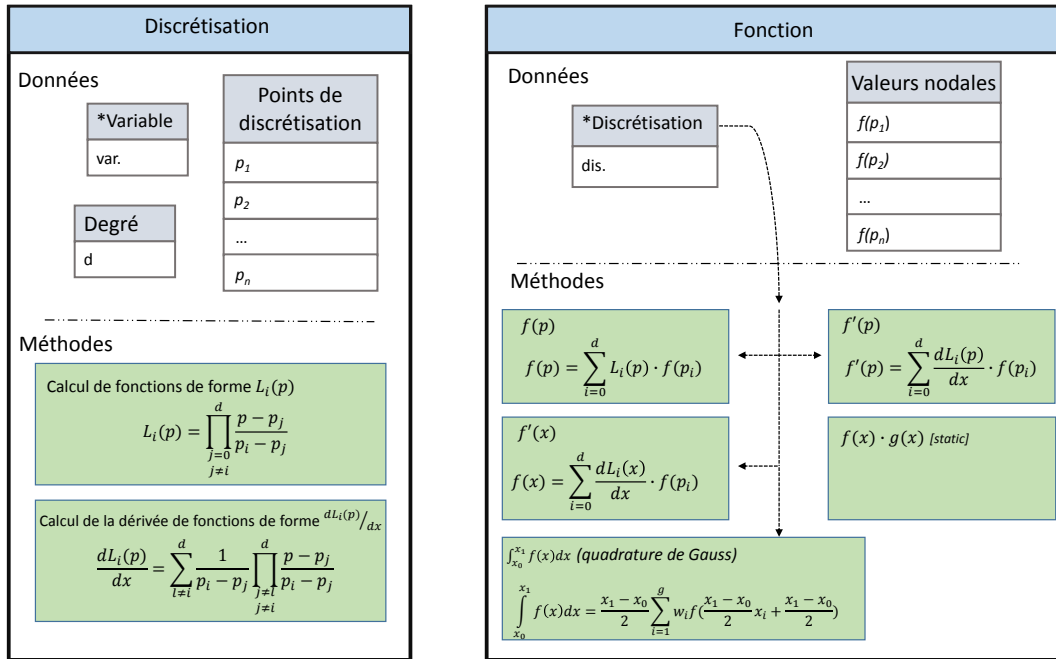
Discrétisation

Données

*Variable

var.

Points de discrétisation

$p_1$

$p_2$

…

$p_n$

Degré

d

Méthodes

Calcul de fonctions de forme $L_i(p)$

$L_i(p) = \prod_{\substack{j=0 \\ j\neq i}}^{d} \frac{p-p_j}{p_i-p_j}$

Calcul de la dérivée de fonctions de forme ${}^{dL_i(p)}/_{dx}$

$\frac{dL_i(p)}{dx} = \sum_{l\neq i}^{d} \frac{1}{p_i-p_j} \prod_{\substack{j\neq l \\ j\neq i}}^{d} \frac{p-p_j}{p_i-p_j}$

Fonction

Données

*Discrétisation

dis.

Valeurs nodales

$f(p_1)$

$f(p_2)$

…

$f(p_n)$

Méthodes

$f(p)$

$f(p) = \sum_{i=0}^{d} L_i(p) \cdot f(p_i)$

$f'(p)$

$f'(p) = \sum_{i=0}^{d} \frac{dL_i(p)}{dx} \cdot f(p_i)$

$f'(x)$

$f(x) = \sum_{i=0}^{d} \frac{dL_i(x)}{dx} \cdot f(p_i)$

$f(x) \cdot g(x)$ [static]

$\int_{x_0}^{x_1} f(x)dx$ (quadrature de Gauss)

$\int_{x_0}^{x_1} f(x)dx = \frac{x_1-x_0}{2} \sum_{i=1}^{g} w_i f(\frac{x_1-x_0}{2} x_i + \frac{x_1-x_0}{2})$